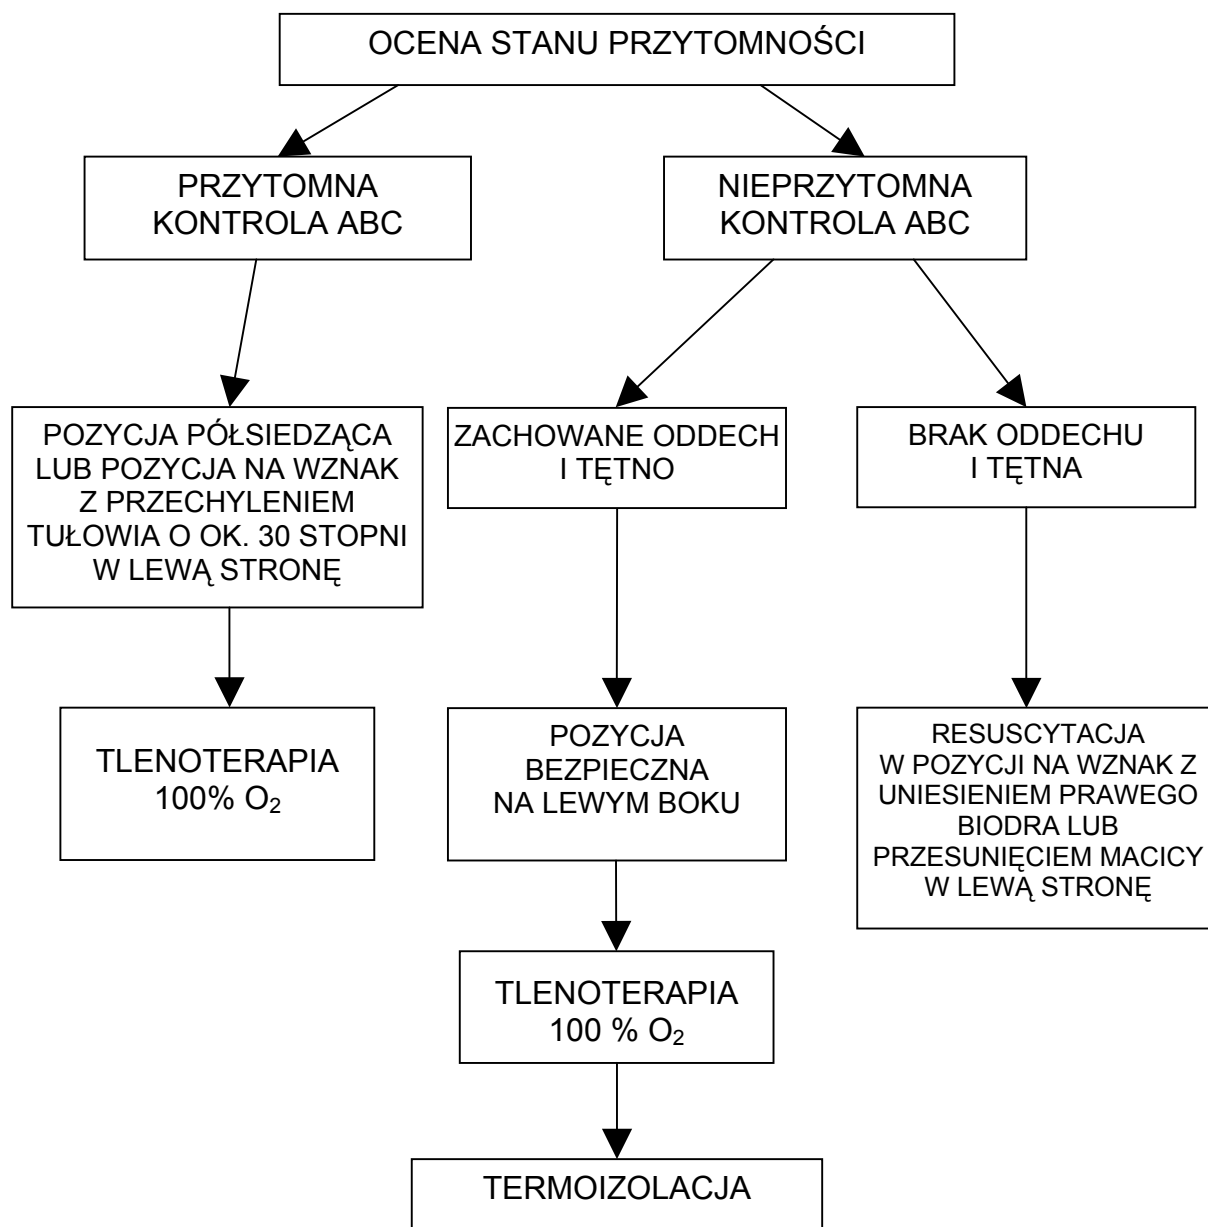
OCENA STANU PRZYTOMNOŚCI

PRZYTOMNA
KONTROLA ABC

NIEPRZYTOMNA
KONTROLA ABC

POZYCJA PÓŁSIEDZĄCA LUB POZYCJA NA WZNAK Z PRZECHYLENIEM TUŁOWIA O OK. 30 STOPNI W LEWĄ STRONĘ

ZACHOWANE ODDECH I TĘTNO

BRAK ODDECHU I TĘTNA

TLENOTERAPIA
100% $O_2$

POZYCJA BEZPIECZNA NA LEWYM BOKU

RESUSCYTACJA W POZYCJI NA WZNAK Z UNIESIENIEM PRAWEGO BIODRA LUB PRZESUNIĘCIEM MACICY W LEWĄ STRONĘ

TLENOTERAPIA
100 % $O_2$

TERMOIZOLACJA